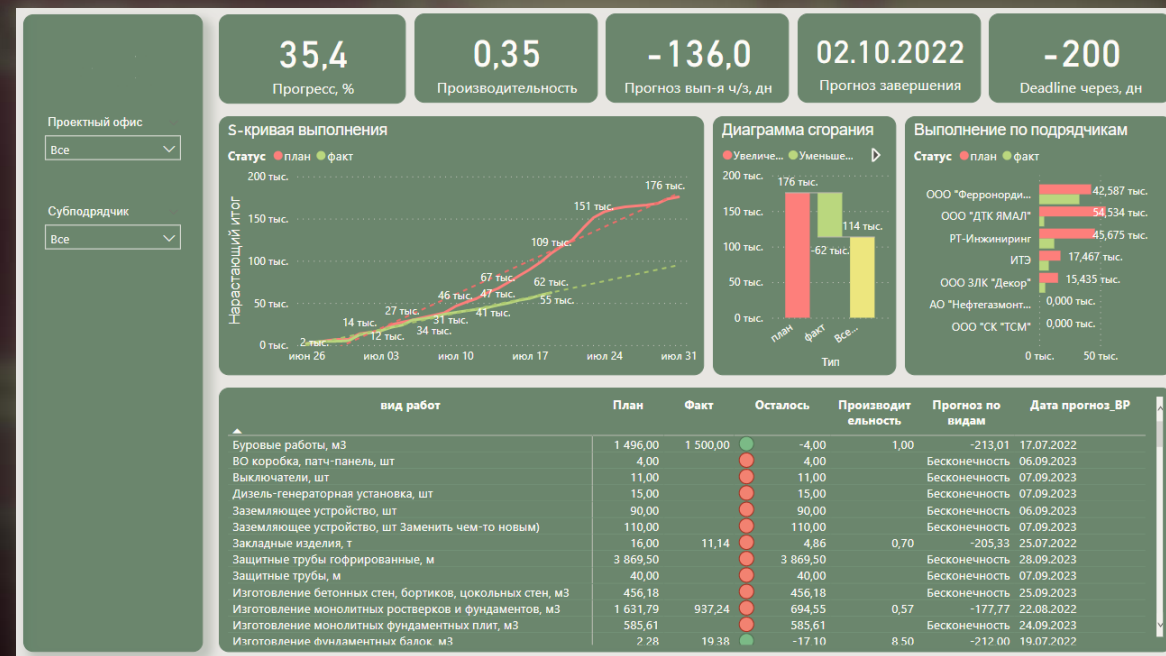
35,4
Прогресс, %

0,35
Производительность

-136,0
Прогноз вып-я ч/з, дн

02.10.2022
Прогноз завершения

-200
Deadline через, дн

Проектный офис
Все

Субподрядчик
Все

S-кривая выполнения
Статус план факт
Нарастающий итог
200 тыс.
150 тыс.
100 тыс.
50 тыс.
0 тыс.
июн 26 июл 03 июл 10 июл 17 июл 24 июл 31
176 тыс. 151 тыс. 109 тыс. 67 тыс. 47 тыс. 46 тыс. 62 тыс. 55 тыс. 41 тыс. 31 тыс. 34 тыс. 27 тыс. 14 тыс. 12 тыс. 2 тыс.

Диаграмма сгорания
Увеличе... Уменьше...
200 тыс.
150 тыс.
100 тыс.
50 тыс.
0 тыс.
176 тыс. -62 тыс. 114 тыс.
план факт Все...
Тип

Выполнение по подрядчикам
Статус план факт
ООО "Ферронорди... 42,587 тыс.
ООО "ДТК ЯМАЛ" 54,534 тыс.
РТ-Инжиниринг 45,675 тыс.
ИТЭ 17,467 тыс.
ООО ЗЛК "Декор" 15,435 тыс.
АО "Нефтегазмонт... 0,000 тыс.
ООО "СК "ТСМ" 0,000 тыс.
0 тыс. 50 тыс.

| вид работ | План | Факт | Осталось | Производительность | Прогноз по видам | Дата прогноз_ВР |
|---|---|---|---|---|---|---|
| Буровые работы, м3 | 1 496,00 | 1 500,00 | -4,00 | 1,00 | -213,01 | 17.07.2022 |
| ВО коробка, патч-панель, шт | 4,00 | | 4,00 | | Бесконечность | 06.09.2023 |
| Выключатели, шт | 11,00 | | 11,00 | | Бесконечность | 07.09.2023 |
| Дизель-генераторная установка, шт | 15,00 | | 15,00 | | Бесконечность | 07.09.2023 |
| Заземляющее устройство, шт | 90,00 | | 90,00 | | Бесконечность | 06.09.2023 |
| Заземляющее устройство, шт Заменить чем-то новым) | 110,00 | | 110,00 | | Бесконечность | 07.09.2023 |
| Закладные изделия, т | 16,00 | 11,14 | 4,86 | 0,70 | -205,33 | 25.07.2022 |
| Защитные трубы гофрированные, м | 3 869,50 | | 3 869,50 | | Бесконечность | 28.09.2023 |
| Защитные трубы, м | 40,00 | | 40,00 | | Бесконечность | 07.09.2023 |
| Изготовление бетонных стен, бортиков, цокольных стен, м3 | 456,18 | | 456,18 | | Бесконечность | 25.09.2023 |
| Изготовление монолитных ростверков и фундаментов, м3 | 1 631,79 | 937,24 | 694,55 | 0,57 | -177,77 | 22.08.2022 |
| Изготовление монолитных фундаментных плит, м3 | 585,61 | | 585,61 | | Бесконечность | 24.09.2023 |
| Изготовление фундаментных балок, м3 | 2,28 | 19,38 | -17,10 | 8,50 | -212,00 | 19.07.2022 |